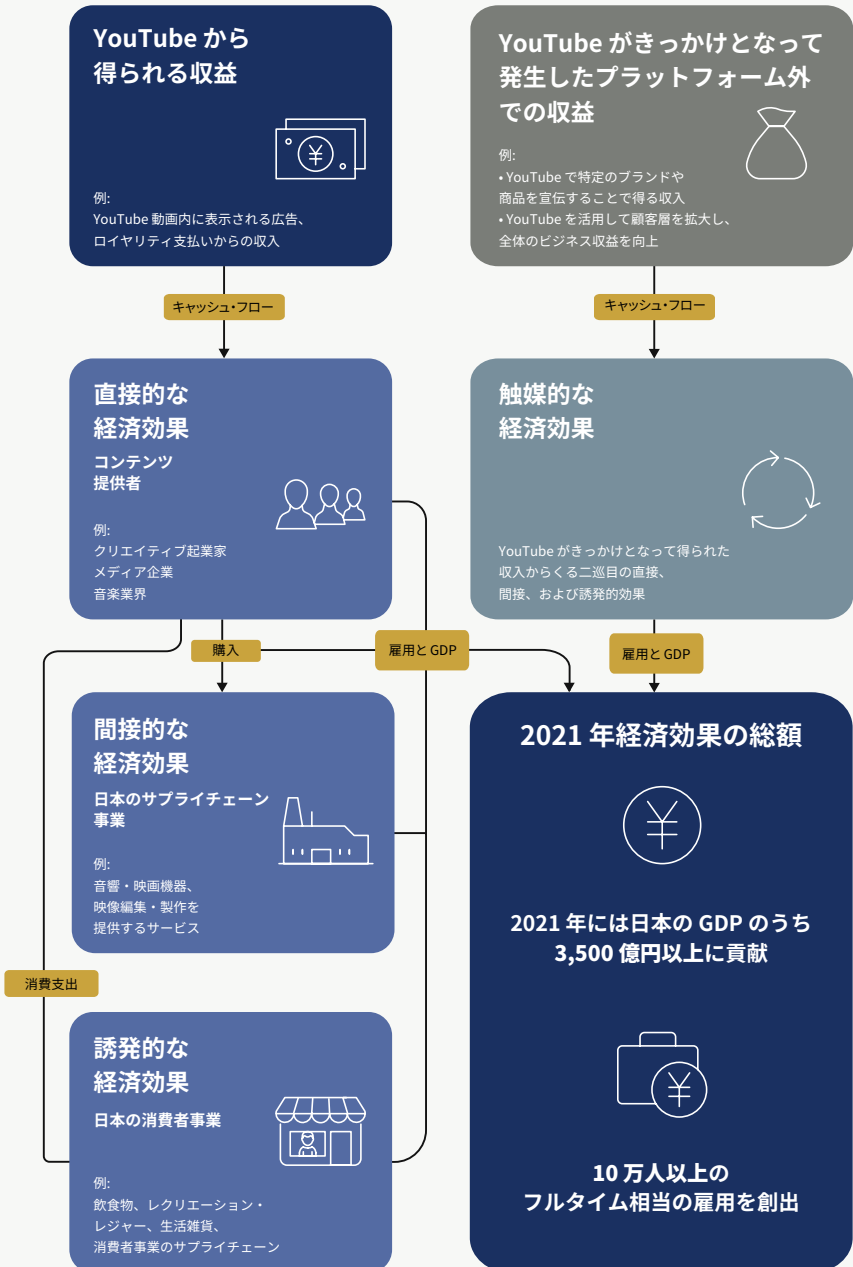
YouTube から得られる収益

例:
YouTube 動画内に表示される広告、ロイヤリティ支払いからの収入

YouTube がきっかけとなって発生したプラットフォーム外での収益

例:
• YouTube で特定のブランドや商品を宣伝することで得る収入
• YouTube を活用して顧客層を拡大し、全体のビジネス収益を向上

キャッシュ・フロー

キャッシュ・フロー

直接的な経済効果

コンテンツ提供者

例:
クリエイティブ起業家
メディア企業
音楽業界

触媒的な経済効果

YouTube がきっかけとなって得られた収入からくる二巡目の直接、間接、および誘発的効果

購入

雇用と GDP

雇用と GDP

間接的な経済効果

日本のサプライチェーン事業

例:
音響・映画機器、映像編集・製作を提供するサービス

2021 年経済効果の総額

2021 年には日本の GDP のうち 3,500 億円以上に貢献

消費支出

誘発的な経済効果

日本の消費者事業

例:
飲食物、レクリエーション・レジャー、生活雑貨、消費者事業のサプライチェーン

10 万人以上のフルタイム相当の雇用を創出